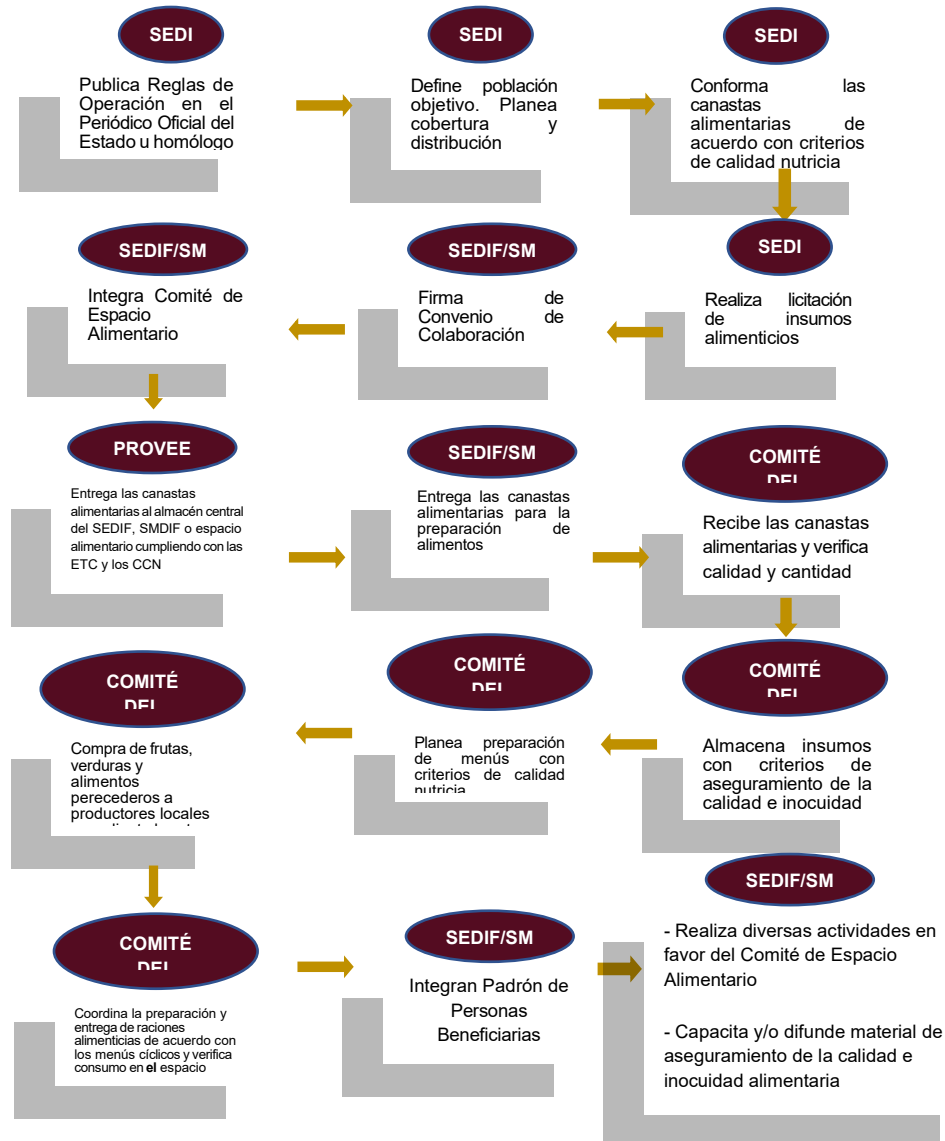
SEDI

Publica Reglas de Operación en el Periódico Oficial del Estado u homólogo

SEDI

Define población objetivo. Planea cobertura y distribución

SEDI

Conforma las canastas alimentarias de acuerdo con criterios de calidad nutricia

SEDIF/SM

Integra Comité de Espacio Alimentario

SEDIF/SM

Firma de Convenio de Colaboración

SEDI

Realiza licitación de insumos alimenticios

PROVEE

Entrega las canastas alimentarias al almacén central del SEDIF, SMDIF o espacio alimentario cumpliendo con las ETC y los CCN

SEDIF/SM

Entrega las canastas alimentarias para la preparación de alimentos

COMITÉ DEL

Recibe las canastas alimentarias y verifica calidad y cantidad

COMITÉ DEL

Compra de frutas, verduras y alimentos perecederos a productores locales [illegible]

COMITÉ DEL

Planea preparación de menús con criterios de calidad nutricia

COMITÉ DEL

Almacena insumos con criterios de aseguramiento de la calidad e inocuidad

COMITÉ DEL

Coordina la preparación y entrega de raciones alimenticias de acuerdo con los menús cíclicos y verifica consumo en el espacio

SEDIF/SM

Integran Padrón de Personas Beneficiarias

SEDIF/SM

- Realiza diversas actividades en favor del Comité de Espacio Alimentario

- Capacita y/o difunde material de aseguramiento de la calidad e inocuidad alimentaria